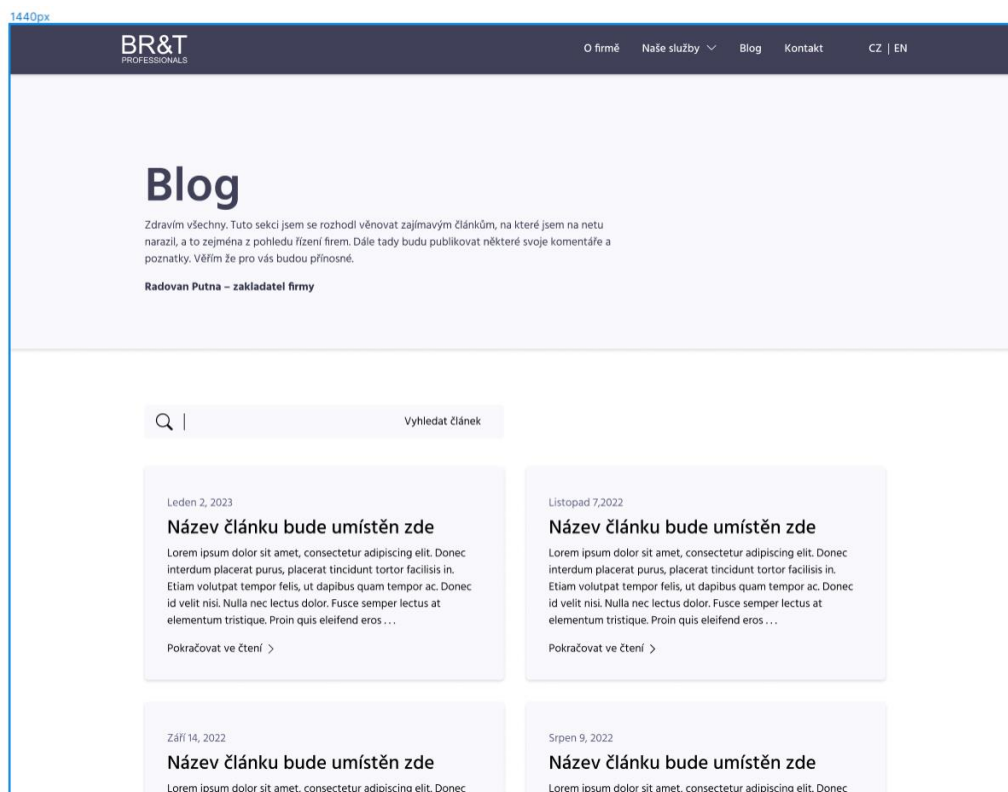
1440px

BR&T
PROFESSIONALS

O firmě Naše služby Blog Kontakt CZ | EN

Blog

Zdravím všechny. Tuto sekci jsem se rozhodl věnovat zajímavým článkům, na které jsem na netu narazil, a to zejména z pohledu řízení firem. Dále tady budu publikovat některé svoje komentáře a poznatky. Věřím že pro vás budou přínosné.

Radovan Putna – zakladatel firmy

Vyhledat článek

Leden 2, 2023

Název článku bude umístěn zde

Lorem ipsum dolor sit amet, consectetur adipiscing elit. Donec interdum placerat purus, placerat tincidunt tortor facilisis in. Etiam volutpat tempor felis, ut dapibus quam tempor ac. Donec id velit nisi. Nulla nec lectus dolor. Fusce semper lectus at elementum tristique. Proin quis eleifend eros . . .

Pokračovat ve čtení

Listopad 7,2022

Název článku bude umístěn zde

Lorem ipsum dolor sit amet, consectetur adipiscing elit. Donec interdum placerat purus, placerat tincidunt tortor facilisis in. Etiam volutpat tempor felis, ut dapibus quam tempor ac. Donec id velit nisi. Nulla nec lectus dolor. Fusce semper lectus at elementum tristique. Proin quis eleifend eros . . .

Pokračovat ve čtení

Září 14, 2022

Název článku bude umístěn zde

Lorem ipsum dolor sit amet, consectetur adipiscing elit. Donec

Srpen 9, 2022

Název článku bude umístěn zde

Lorem ipsum dolor sit amet, consectetur adipiscing elit. Donec